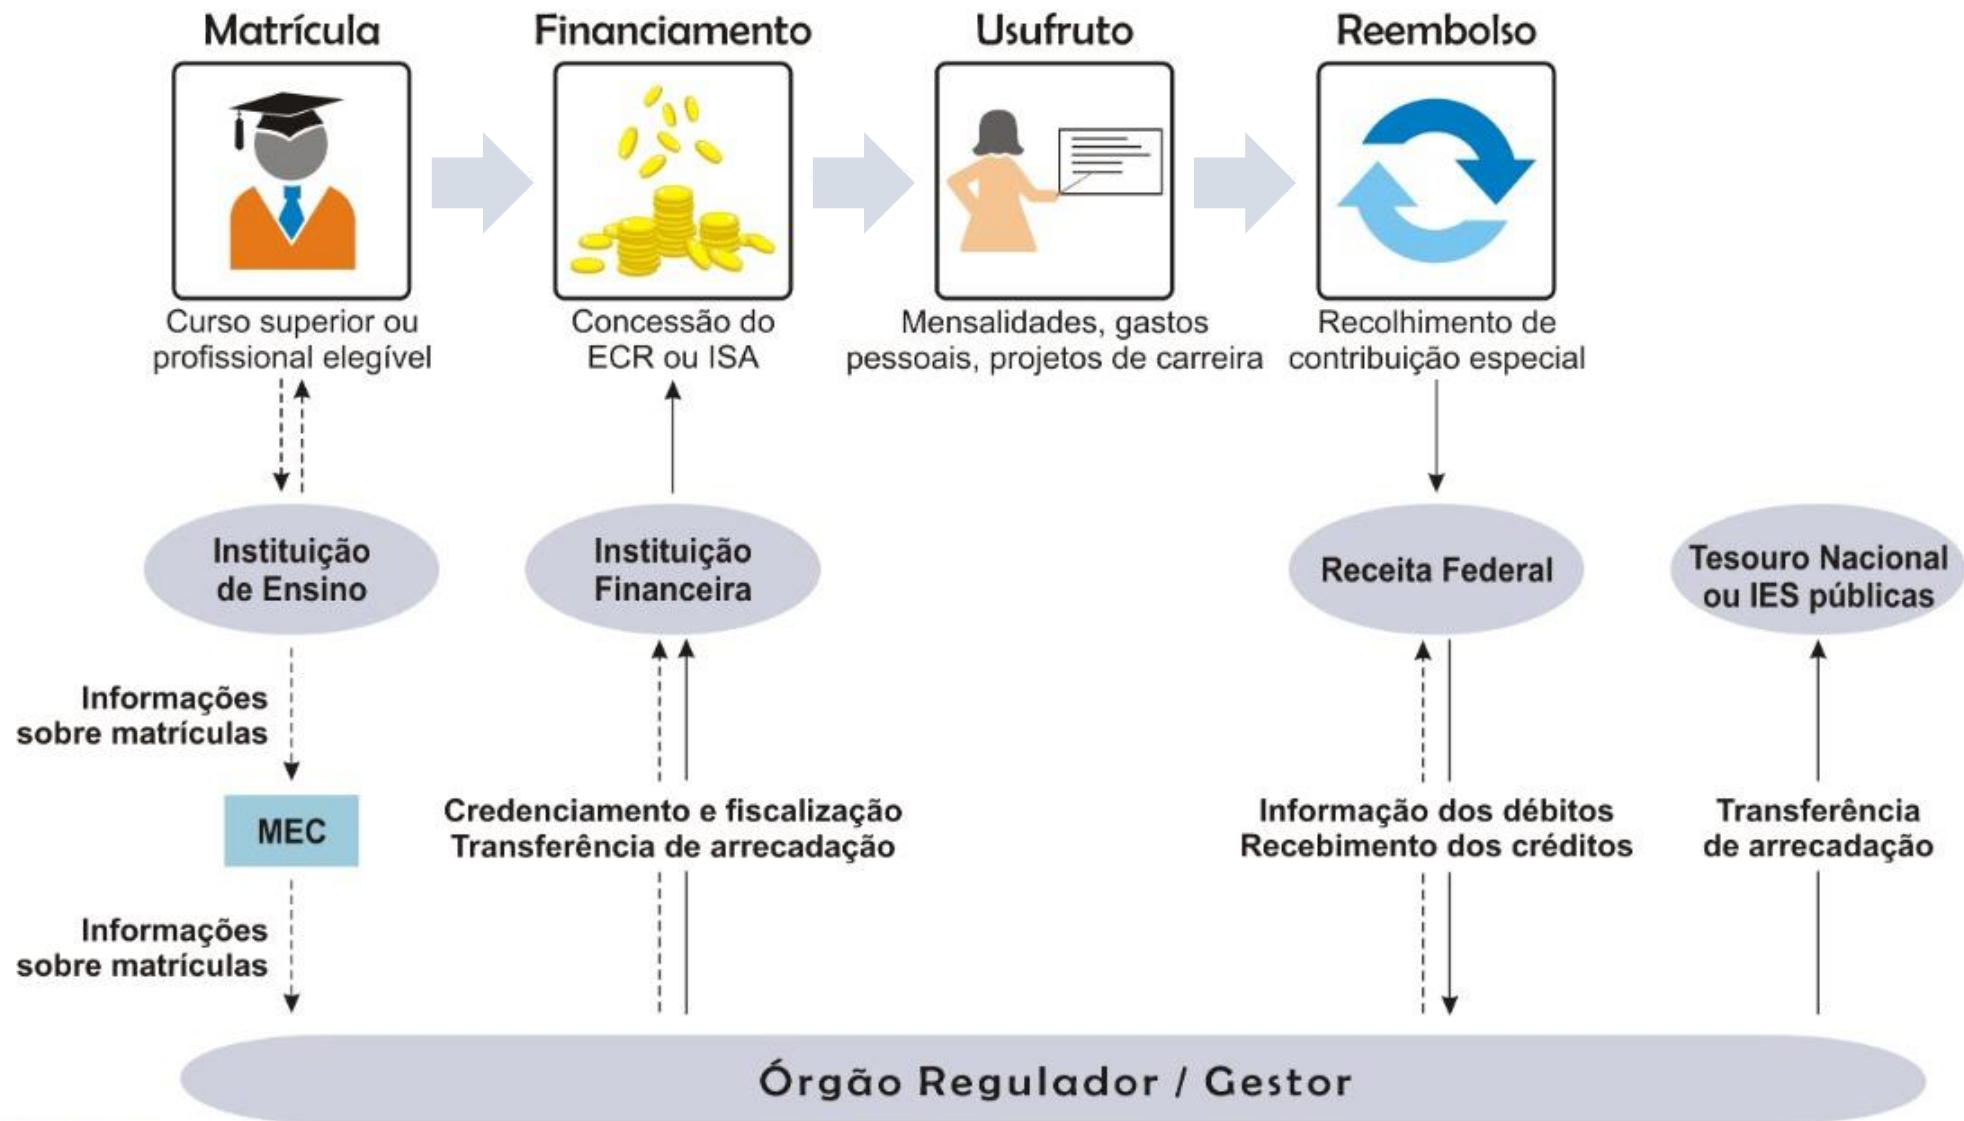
Matrícula

Curso superior ou profissional elegível

Financiamento

Concessão do ECR ou ISA

Usufruto

Mensalidades, gastos pessoais, projetos de carreira

Reembolso

Recolhimento de contribuição especial

Instituição de Ensino

Instituição Financeira

Receita Federal

Tesouro Nacional ou IES públicas

Informações sobre matrículas

MEC

Informações sobre matrículas

Credenciamento e fiscalização
Transferência de arrecadação

Informação dos débitos
Recebimento dos créditos

Transferência de arrecadação

Órgão Regulador / Gestor